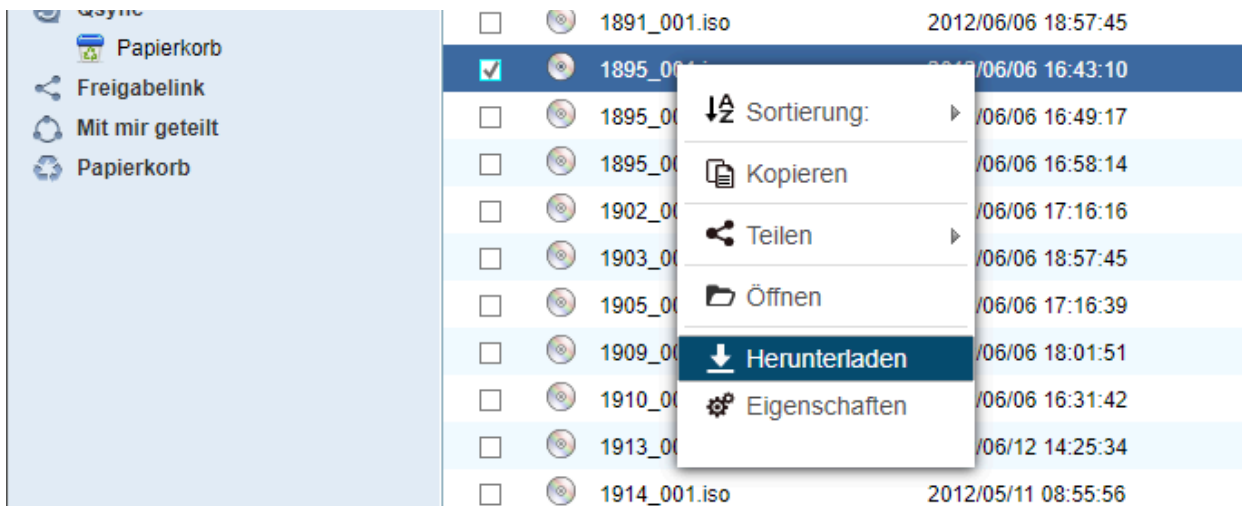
Qsync
Papierkorb
Freigabelink
Mit mir geteilt
Papierkorb

1891_001.iso 2012/06/06 18:57:45
1895_00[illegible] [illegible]/06/06 16:43:10
1895_00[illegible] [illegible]/06/06 16:49:17
1895_00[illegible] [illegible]/06/06 16:58:14
1902_00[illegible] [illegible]/06/06 17:16:16
1903_00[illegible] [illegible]/06/06 18:57:45
1905_00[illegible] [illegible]/06/06 17:16:39
1909_00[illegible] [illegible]/06/06 18:01:51
1910_00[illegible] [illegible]/06/06 16:31:42
1913_00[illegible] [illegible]/06/12 14:25:34
1914_001.iso 2012/05/11 08:55:56

Sortierung:
Kopieren
Teilen
Öffnen
Herunterladen
Eigenschaften